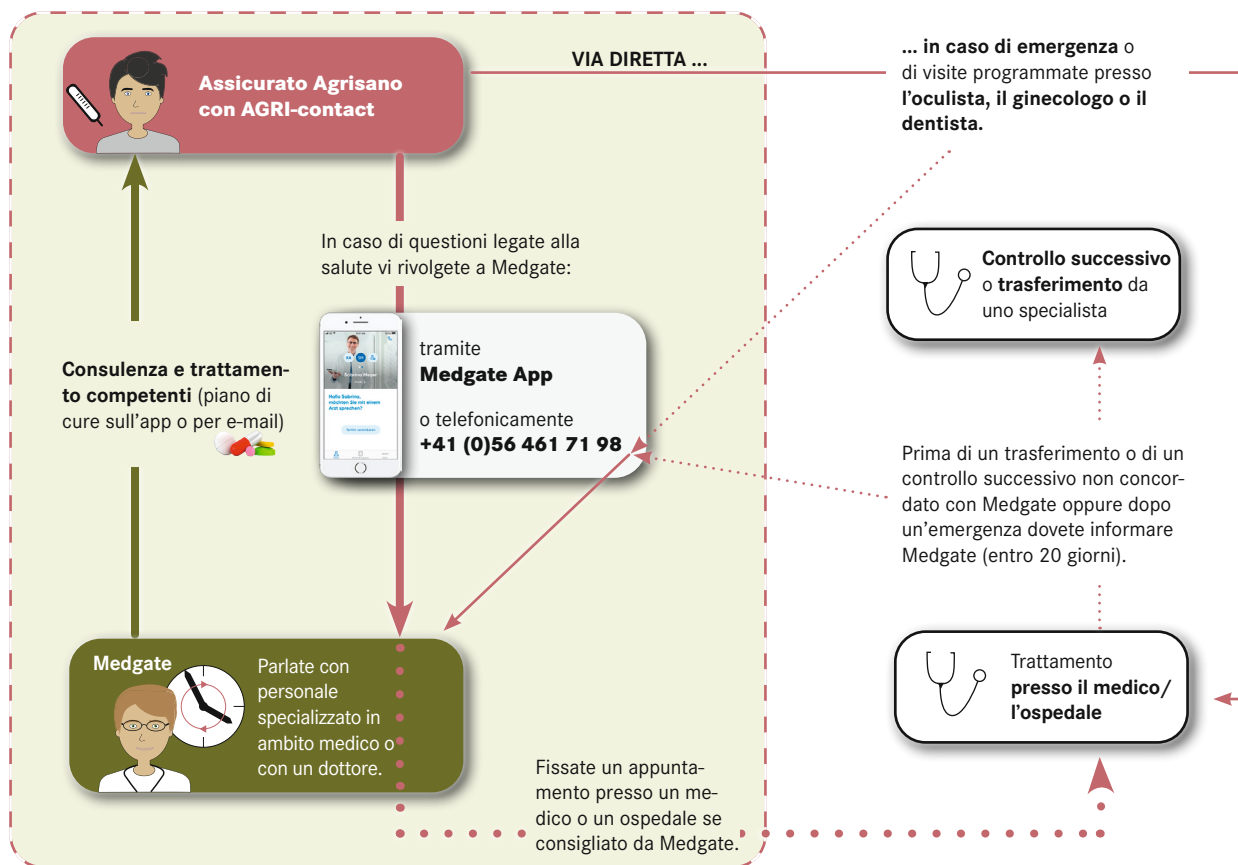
Assicurato Agrisano con AGRI-contact

VIA DIRETTA ...

... in caso di emergenza o di visite programmate presso l'oculista, il ginecologo o il dentista.

In caso di questioni legate alla salute vi rivolgete a Medgate:

Controllo successivo o trasferimento da uno specialista

tramite
Medgate App

o telefonicamente
+41 (0)56 461 71 98

Hallo Sabrina, möchten Sie mit einem Arzt sprechen?

Consulenza e trattamento competenti (piano di cure sull'app o per e-mail)

Prima di un trasferimento o di un controllo successivo non concordato con Medgate oppure dopo un'emergenza dovete informare Medgate (entro 20 giorni).

Medgate

Parlate con personale specializzato in ambito medico o con un dottore.

Trattamento presso il medico/ l'ospedale

Fissate un appuntamento presso un medico o un ospedale se consigliato da Medgate.